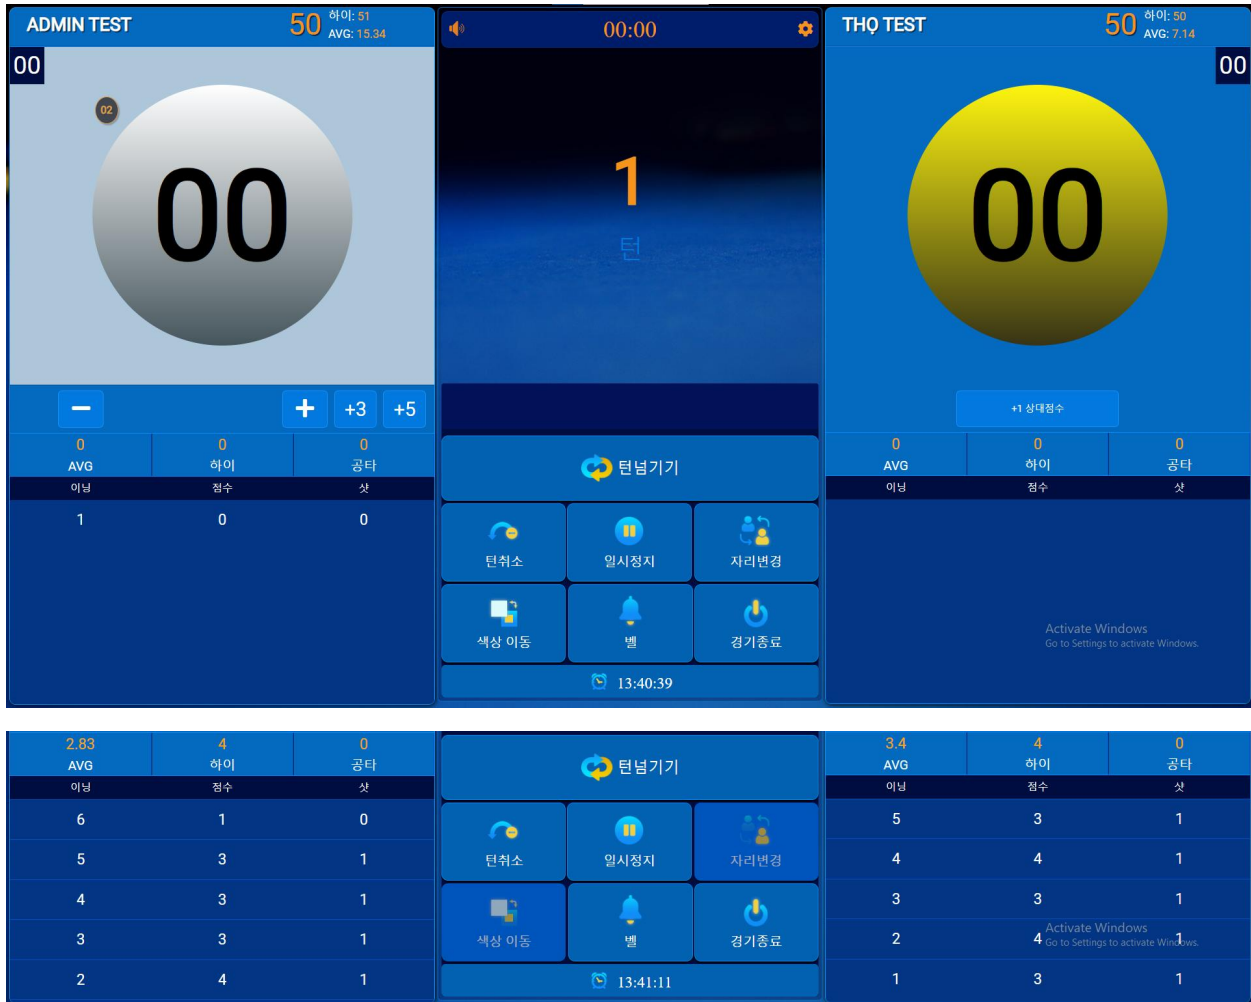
ADMIN TEST 50 하이: 51 AVG: 15.34

00

02

00

− + +3 +5

| 0 | 0 | 0 |
|---|---|---|
| AVG | 하이 | 공타 |

| 이닝 | 점수 | 샷 |
|---|---|---|
| 1 | 0 | 0 |

00:00

1
턴

턴넘기기

턴취소
일시정지
자리변경
색상 이동
벨
경기종료

13:40:39

THỌ TEST 50 하이: 50 AVG: 7.14

00

00

+1 상대점수

| 0 | 0 | 0 |
|---|---|---|
| AVG | 하이 | 공타 |

| 이닝 | 점수 | 샷 |
|---|---|---|

Activate Windows
Go to Settings to activate Windows.

| 2.83 | 4 | 0 |
|---|---|---|
| AVG | 하이 | 공타 |

| 이닝 | 점수 | 샷 |
|---|---|---|
| 6 | 1 | 0 |
| 5 | 3 | 1 |
| 4 | 3 | 1 |
| 3 | 3 | 1 |
| 2 | 4 | 1 |

턴넘기기

턴취소
일시정지
자리변경
색상 이동
벨
경기종료

13:41:11

| 3.4 | 4 | 0 |
|---|---|---|
| AVG | 하이 | 공타 |

| 이닝 | 점수 | 샷 |
|---|---|---|
| 5 | 3 | 1 |
| 4 | 4 | 1 |
| 3 | 3 | 1 |
| 2 | 4 | 1 |
| 1 | 3 | 1 |

Activate Windows
Go to Settings to activate Windows.